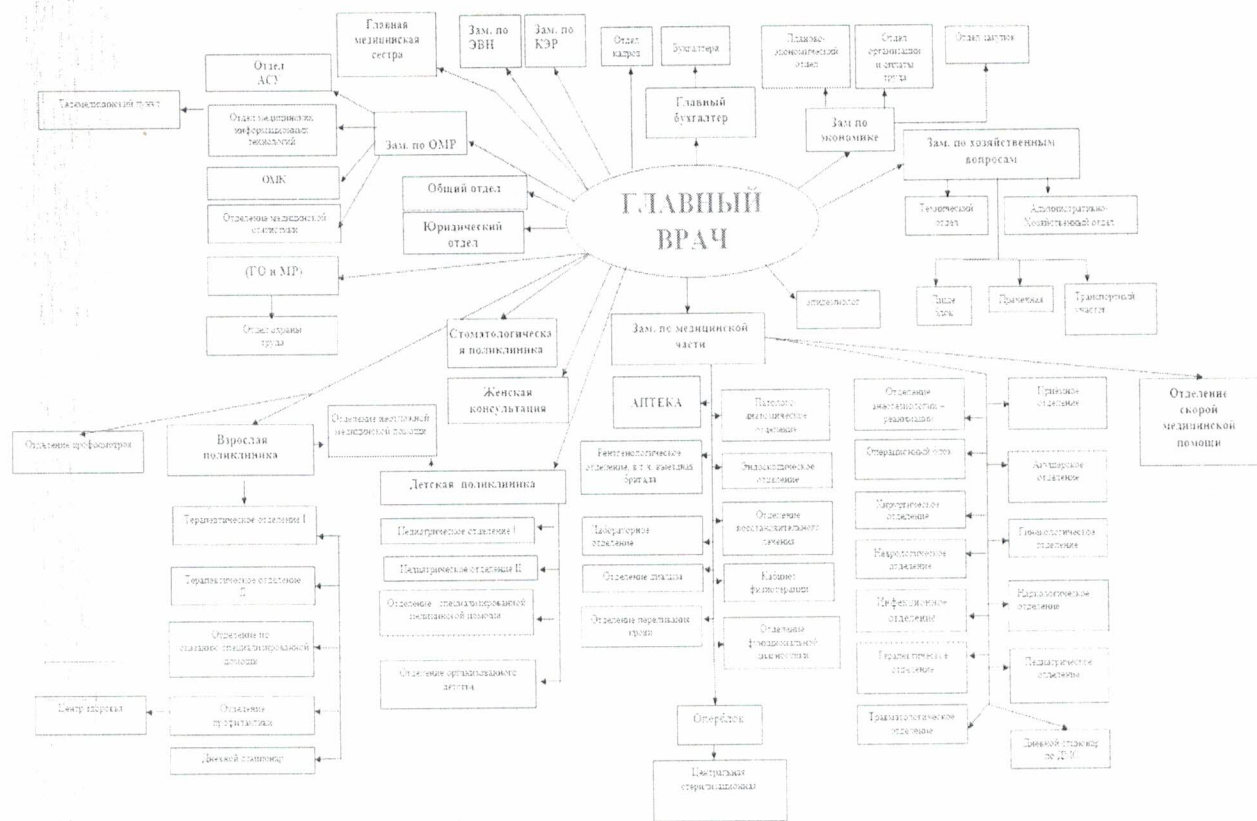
ГЛАВНЫЙ ВРАЧ

Главная медицинская сестра

Зам. по ЭВН

Зам. по КЭР

Отдел кадров

Бухгалтерия

Главный бухгалтер

Планово-экономический отдел

Отдел организации и оплаты труда

Отдел закупок

Зам. по экономике

Зам. по хозяйственным вопросам

Технический отдел

Административно-хозяйственный отдел

Пищеблок

Прачечная

Транспортный участок

Эпидемиолог

Отдел АСУ

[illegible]

Отдел медицинских информационных технологий

Зам. по ОМР

ОМК

Отделение медицинской статистики

Общий отдел

Юридический отдел

(ГО и МР)

Отдел охраны труда

Стоматологическая поликлиника

Женская консультация

Зам. по медицинской части

АПТЕКА

Патолого-анатомическое отделение

Рентгенологическое отделение, в т. ч. выездная бригада

Эндоскопическое отделение

Лабораторное отделение

Отделение восстановительного лечения

Отделение диализа

Кабинет физиотерапии

Отделение переливания крови

Отделение функциональной диагностики

Оперблок

Центральная стерилизационная

Отделение анестезиологии - реанимации

Приемное отделение

Операционный блок

Акушерское отделение

Хирургическое отделение

Гинекологическое отделение

Неврологическое отделение

Инфекционное отделение

Кардиологическое отделение

Терапевтическое отделение

Педиатрическое отделение

Травматологическое отделение

Дневной стационар по ДЭР

Отделение скорой медицинской помощи

Отделение профосмотров

Взрослая поликлиника

Отделение неотложной медицинской помощи

Детская поликлиника

Терапевтическое отделение I

Терапевтическое отделение II

Отделение по оказанию специализированной помощи

Отделение профилактики

Центр здоровья

Дневной стационар

Педиатрическое отделение I

Педиатрическое отделение II

Отделение специализированной медицинской помощи

Отделение организованного детства